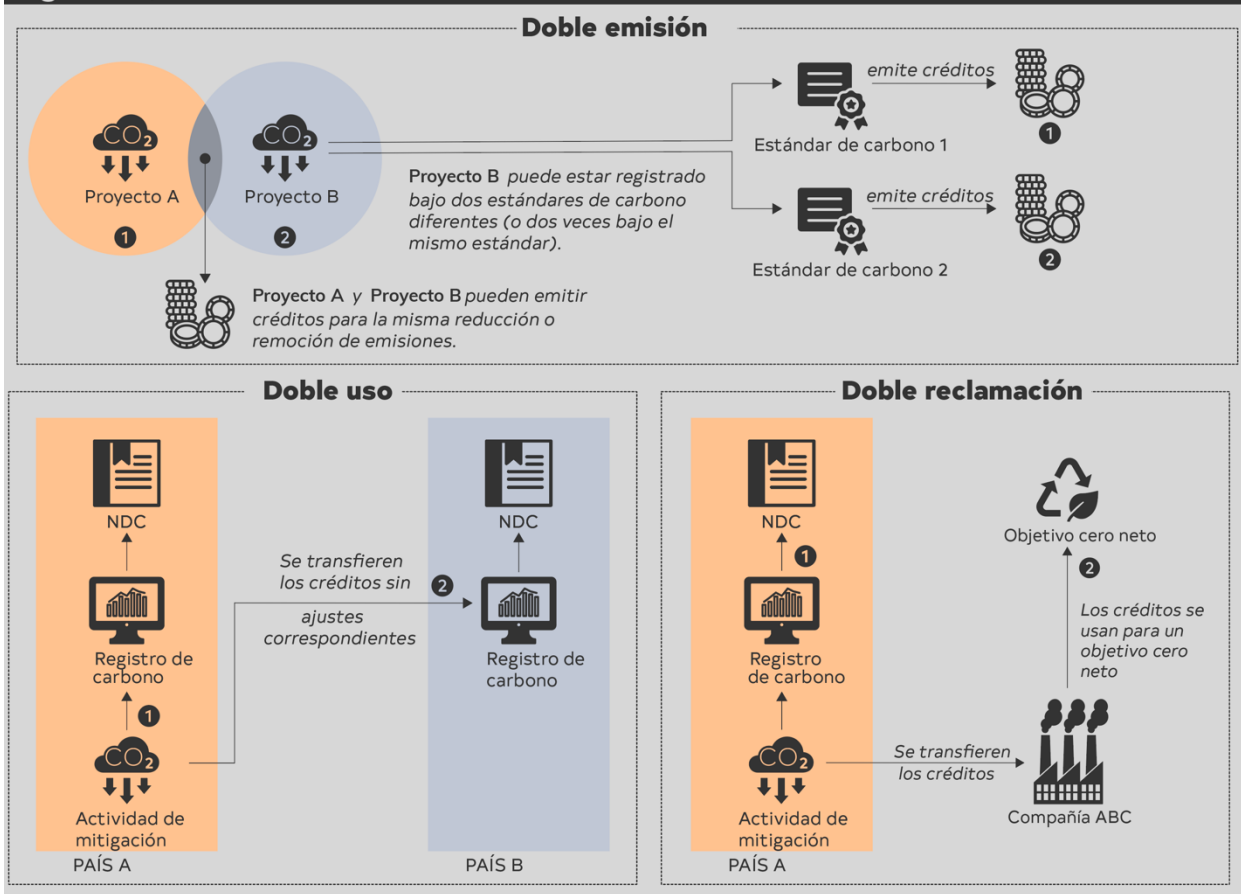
Doble emisión

$CO_2$
Proyecto A
1

$CO_2$
Proyecto B
2

Proyecto B puede estar registrado bajo dos estándares de carbono diferentes (o dos veces bajo el mismo estándar).

Estándar de carbono 1
emite créditos
1

Estándar de carbono 2
emite créditos
2

Proyecto A y Proyecto B pueden emitir créditos para la misma reducción o remoción de emisiones.

Doble uso

NDC
Registro de carbono
1
$CO_2$
Actividad de mitigación
PAÍS A

Se transfieren los créditos sin ajustes correspondientes
2

NDC
Registro de carbono
PAÍS B

Doble reclamación

NDC
1
Registro de carbono
$CO_2$
Actividad de mitigación
PAÍS A

Se transfieren los créditos

Compañía ABC

2
Los créditos se usan para un objetivo cero neto

Objetivo cero neto